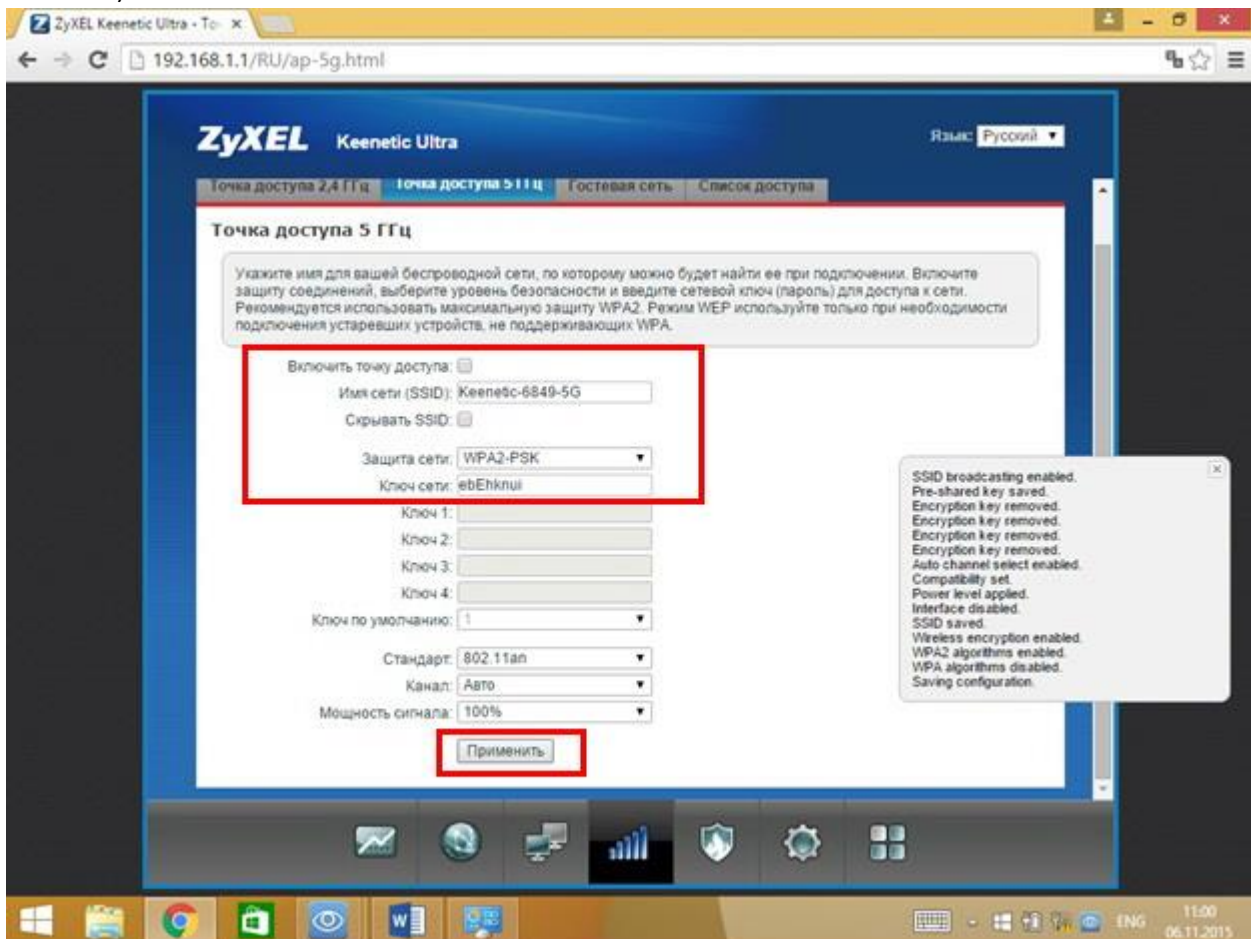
ZyXEL Keenetic Ultra - То ×

192.168.1.1/RU/ap-5g.html

ZyXEL Keenetic Ultra

Язык: Русский

Точка доступа 2,4 ГГц | Точка доступа 5 ГГц | Гостевая сеть | Список доступа

Точка доступа 5 ГГц

Укажите имя для вашей беспроводной сети, по которому можно будет найти ее при подключении. Включите защиту соединений, выберите уровень безопасности и введите сетевой ключ (пароль) для доступа к сети. Рекомендуется использовать максимальную защиту WPA2. Режим WEP используйте только при необходимости подключения устаревших устройств, не поддерживающих WPA.

Включить точку доступа:
Имя сети (SSID): Keenetic-6849-5G
Скрывать SSID:
Защита сети: WPA2-PSK
Ключ сети: ebEhknui
Ключ 1:
Ключ 2:
Ключ 3:
Ключ 4:
Ключ по умолчанию: 1
Стандарт: 802.11an
Канал: Авто
Мощность сигнала: 100%

Применить

SSID broadcasting enabled.
Pre-shared key saved.
Encryption key removed.
Encryption key removed.
Encryption key removed.
Encryption key removed.
Auto channel select enabled.
Compatibility set.
Power level applied.
Interface disabled.
SSID saved.
Wireless encryption enabled.
WPA2 algorithms enabled.
WPA algorithms disabled.
Saving configuration.

ENG 11:00 06.11.2015